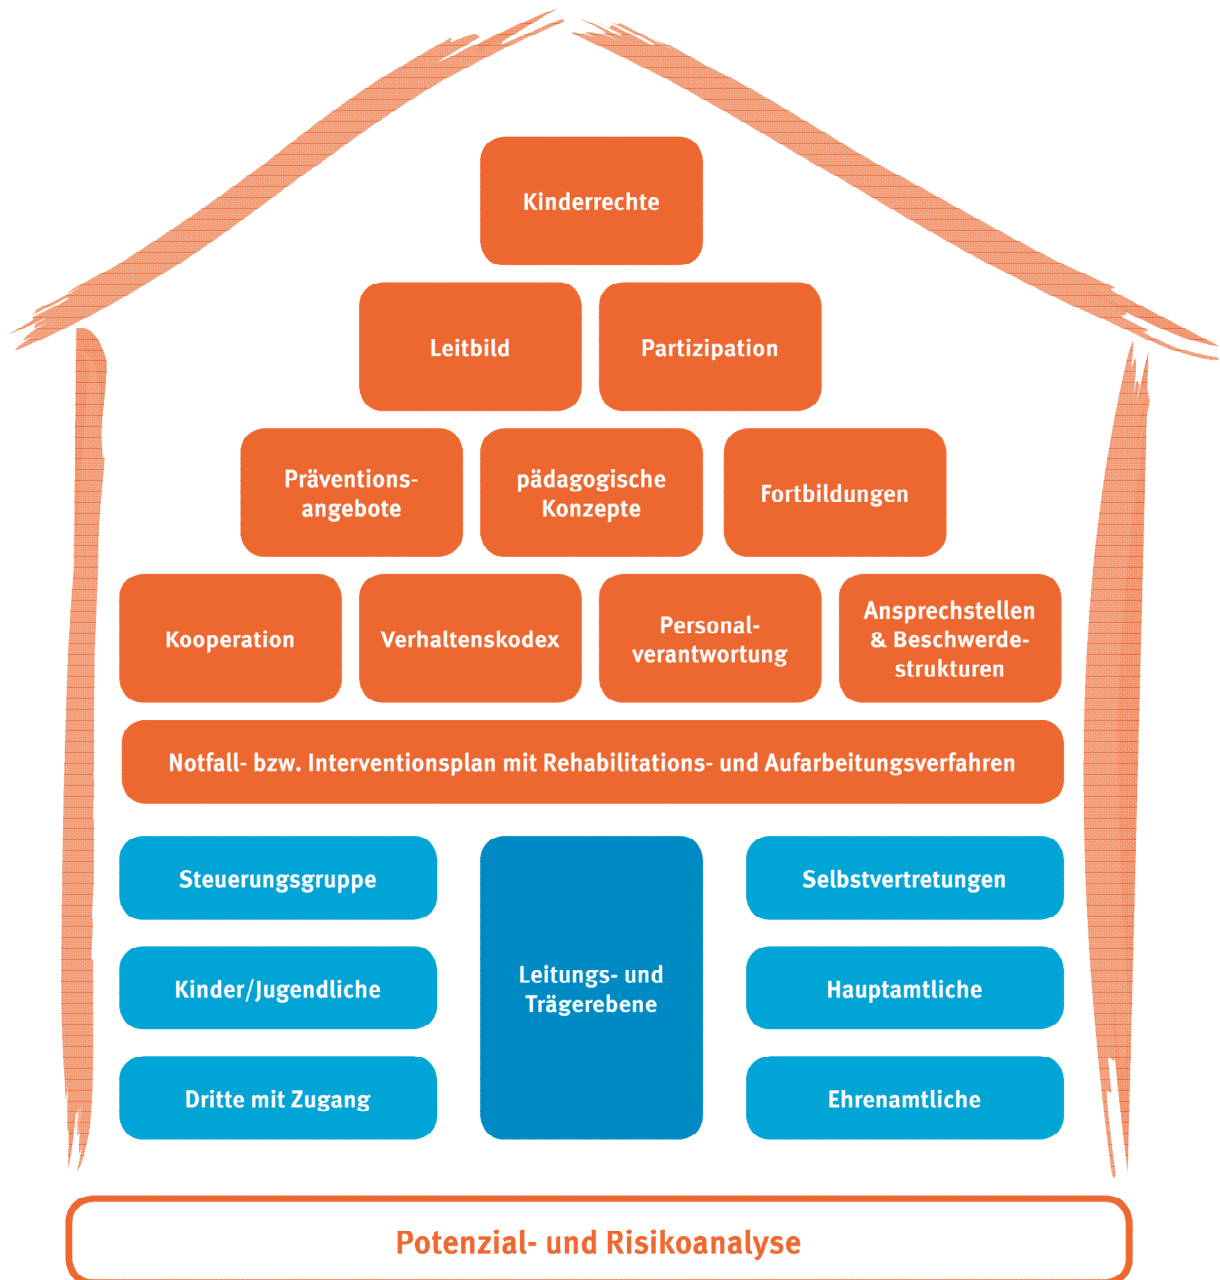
Kinderrechte

Leitbild

Partizipation

Präventionsangebote

pädagogische Konzepte

Fortbildungen

Kooperation

Verhaltenskodex

Personalverantwortung

Ansprechstellen & Beschwerdestrukturen

Notfall- bzw. Interventionsplan mit Rehabilitations- und Aufarbeitungsverfahren

Steuerungsgruppe

Kinder/Jugendliche

Dritte mit Zugang

Leitungs- und Trägerebene

Selbstvertretungen

Hauptamtliche

Ehrenamtliche

Potenzial- und Risikoanalyse